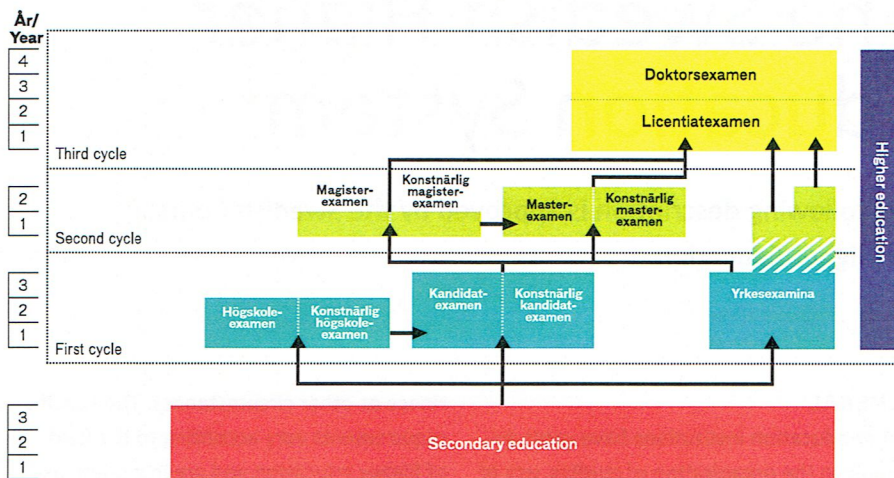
År/
Year
4
3
2
1
Third cycle

Doktorsexamen
Licentiatexamen

2
1
Second cycle

Magister-examen
Konstnärlig magister-examen
Master-examen
Konstnärlig master-examen

3
2
1
First cycle

Högskole-examen
Konstnärlig högskole-examen
Kandidat-examen
Konstnärlig kandidat-examen
Yrkesexamina

Higher education

3
2
1
Secondary education